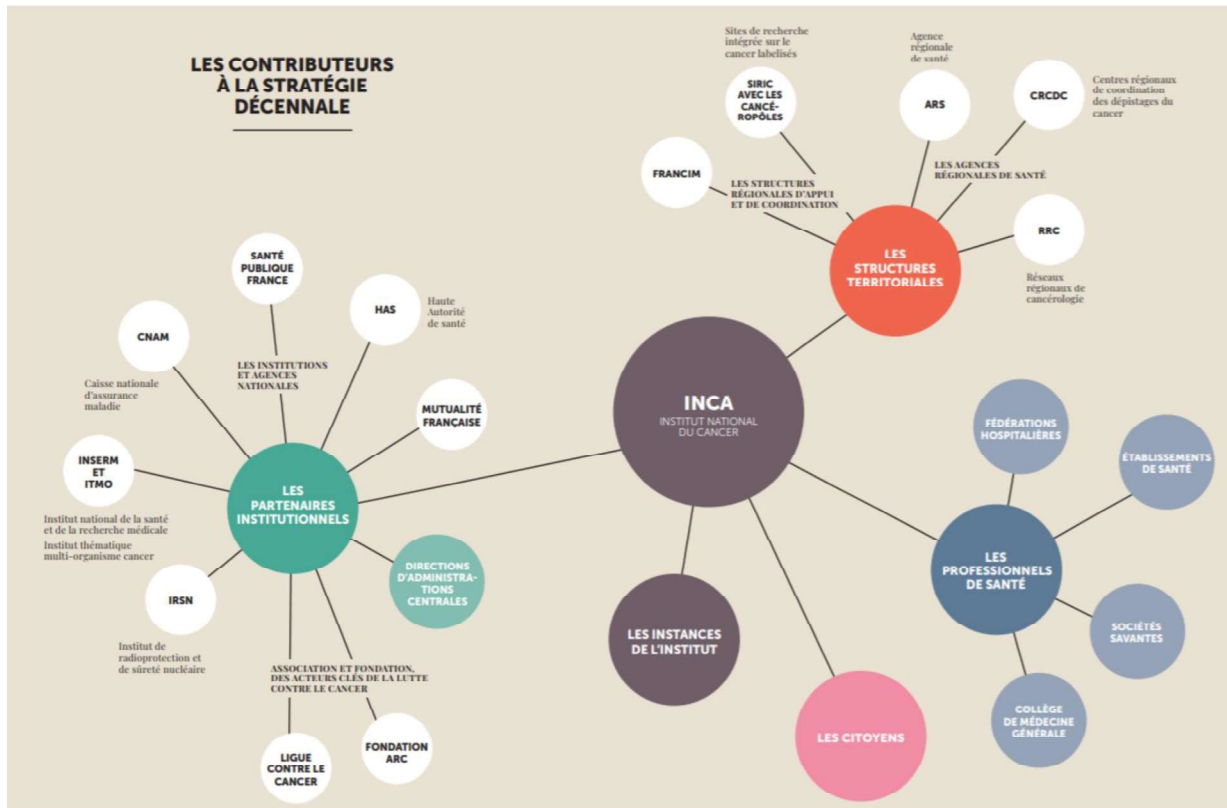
LES CONTRIBUTEURS À LA STRATÉGIE DÉCENNALE

Sites de recherche intégrée sur le cancer labelisés

SIRIC AVEC LES CANCÉROPÔLES

Agence régionale de santé

ARS

CRCDC

Centres régionaux de coordination des dépistages du cancer

FRANCIM

LES STRUCTURES RÉGIONALES D'APPUI ET DE COORDINATION

LES AGENCES RÉGIONALES DE SANTÉ

RRC

Réseaux régionaux de cancérologie

LES STRUCTURES TERRITORIALES

SANTÉ PUBLIQUE FRANCE

HAS

Haute Autorité de santé

CNAM

LES INSTITUTIONS ET AGENCES NATIONALES

Caisse nationale d'assurance maladie

MUTUALITÉ FRANÇAISE

INCA
INSTITUT NATIONAL DU CANCER

FÉDÉRATIONS HOSPITALIÈRES

ÉTABLISSEMENTS DE SANTÉ

INSERM ET ITMO

Institut national de la santé et de la recherche médicale
Institut thématique multi-organisme cancer

LES PARTENAIRES INSTITUTIONNELS

DIRECTIONS D'ADMINISTRATIONS CENTRALES

LES PROFESSIONNELS DE SANTÉ

IRSN

Institut de radioprotection et de sûreté nucléaire

SOCIÉTÉS SAVANTES

LES INSTANCES DE L'INSTITUT

ASSOCIATION ET FONDATION, DES ACTEURS CLÉS DE LA LUTTE CONTRE LE CANCER

COLLÈGE DE MÉDECINE GÉNÉRALE

LES CITOYENS

LIGUE CONTRE LE CANCER

FONDATION ARC